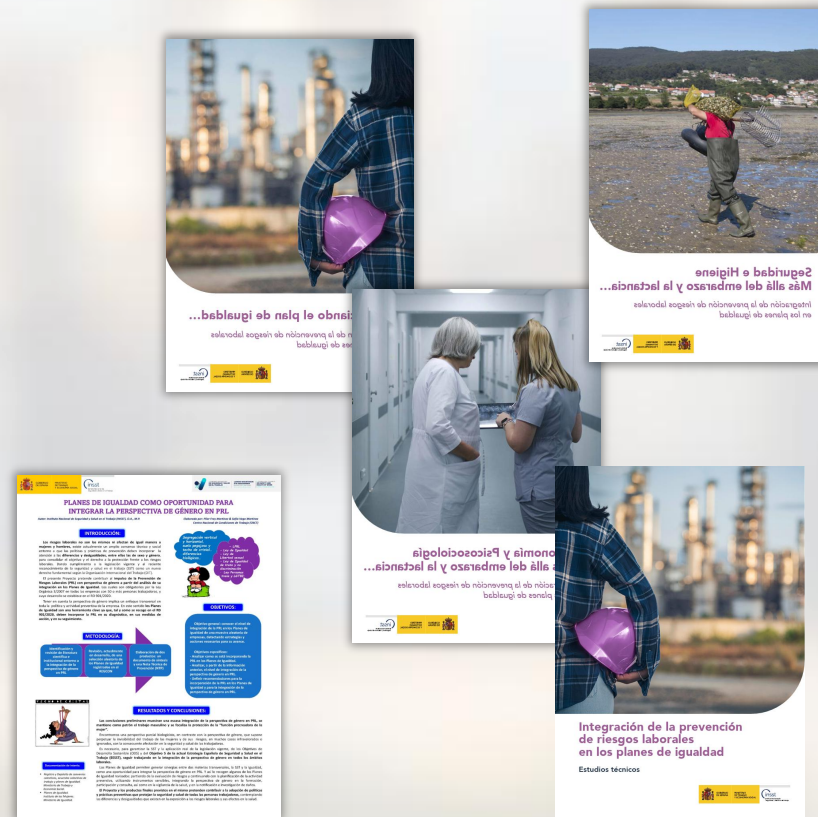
...zando el plan de igualdad...

...n de la prevención de riesgos laborales ...es de igualdad

Seguridad e Higiene
Más allá del embarazo y la lactancia...

Integración de la prevención de riesgos laborales en los planes de igualdad

...onomía y Psicosociología
...allá del embarazo y la lactancia...

...ación de la prevención de riesgos laborales ...planes de igualdad

PLANES DE IGUALDAD COMO OPORTUNIDAD PARA INTEGRAR LA PERSPECTIVA DE GÉNERO EN PRL

INTRODUCCIÓN:

OBJETIVOS:

METODOLOGÍA:

RESULTADOS Y CONCLUSIONES:

Integración de la prevención de riesgos laborales en los planes de igualdad

Estudios técnicos